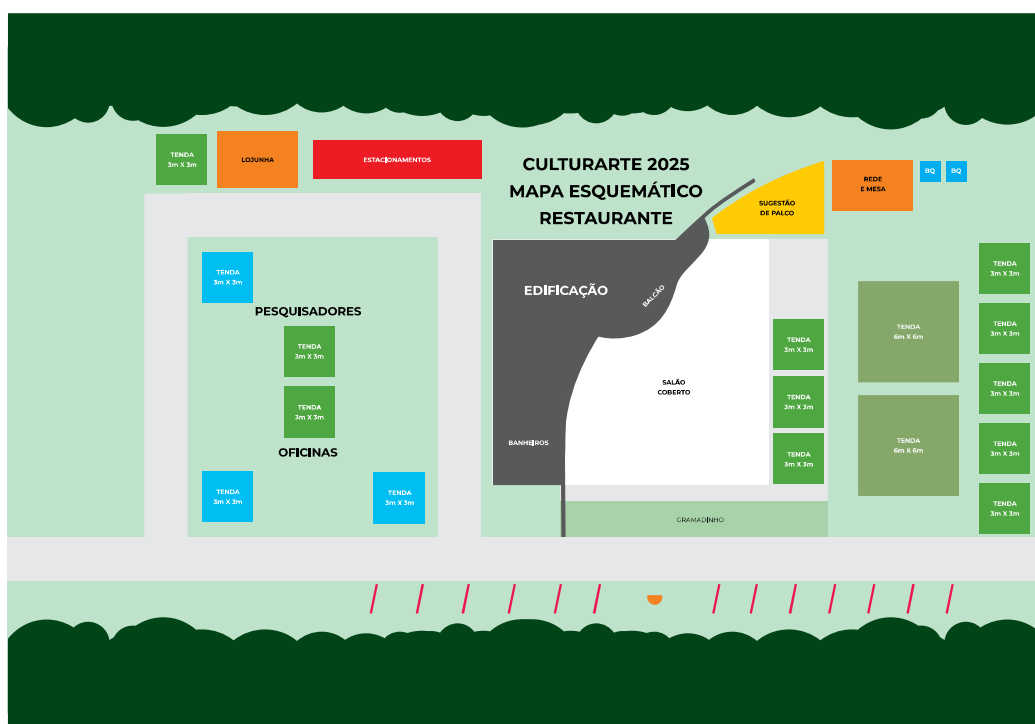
CULTURARTE 2025
MAPA ESQUEMÁTICO
RESTAURANTE

TENDA
3m X 3m

LOJUNHA

ESTACIONAMENTOS

SUGESTÃO
DE PALCO

REDE
E MESA

BQ

BQ

TENDA
3m X 3m

PESQUISADORES

TENDA
3m X 3m

TENDA
3m X 3m

OFICINAS

TENDA
3m X 3m

TENDA
3m X 3m

EDIFICAÇÃO

BALCÃO

SALÃO
COBERTO

BANHEIROS

TENDA
3m X 3m

TENDA
3m X 3m

TENDA
3m X 3m

GRAMADINHO

TENDA
6m X 6m

TENDA
6m X 6m

TENDA
3m X 3m

TENDA
3m X 3m

TENDA
3m X 3m

TENDA
3m X 3m

TENDA
3m X 3m